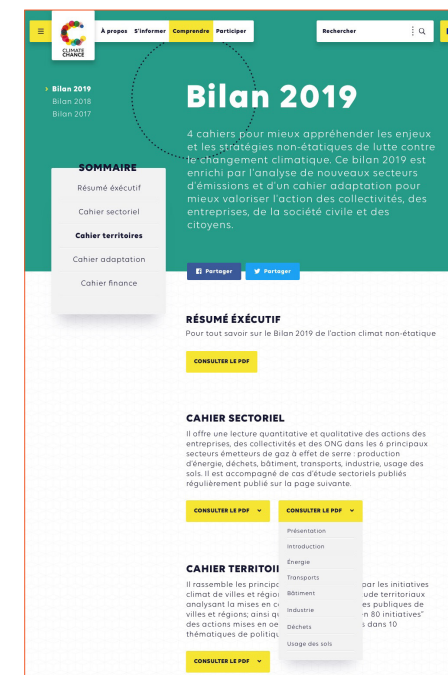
≡ CLIMATE CHANCE À propos S'informer Comprendre Participer Rechercher

› Bilan 2019
Bilan 2018
Bilan 2017

Bilan 2019

4 cahiers pour mieux appréhender les enjeux et les stratégies non-étatiques de lutte contre le changement climatique. Ce bilan 2019 est enrichi par l'analyse de nouveaux secteurs d'émissions et d'un cahier adaptation pour mieux valoriser l'action des collectivités, des entreprises, de la société civile et des citoyens.

SOMMAIRE
Résumé éxécutif
Cahier sectoriel
Cahier territoires
Cahier adaptation
Cahier finance

Partager Partager

RÉSUMÉ ÉXÉCUTIF
Pour tout savoir sur le Bilan 2019 de l'action climat non-étatique

CONSULTER LE PDF

CAHIER SECTORIEL
Il offre une lecture quantitative et qualitative des actions des entreprises, des collectivités et des ONG dans les 6 principaux secteurs émetteurs de gaz à effet de serre : production d'énergie, déchets, bâtiment, transports, industrie, usage des sols. Il est accompagné de cas d'étude sectoriels publiés régulièrement publié sur la page suivante.

CONSULTER LE PDF ⌄ CONSULTER LE PDF ⌄
Présentation
Introduction
Énergie
Transports
Bâtiment
Industrie
Déchets
Usage des sols

CAHIER TERRITOI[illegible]
Il rassemble les principa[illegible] par les initiatives climat de villes et région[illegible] ude territoriaux analysant la mises en c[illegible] es publiques de villes et régions; ainsi q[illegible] n 80 initiatives" des actions mises en oe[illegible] s dans 10 thématiques de politiqu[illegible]

CONSULTER LE PDF ⌄